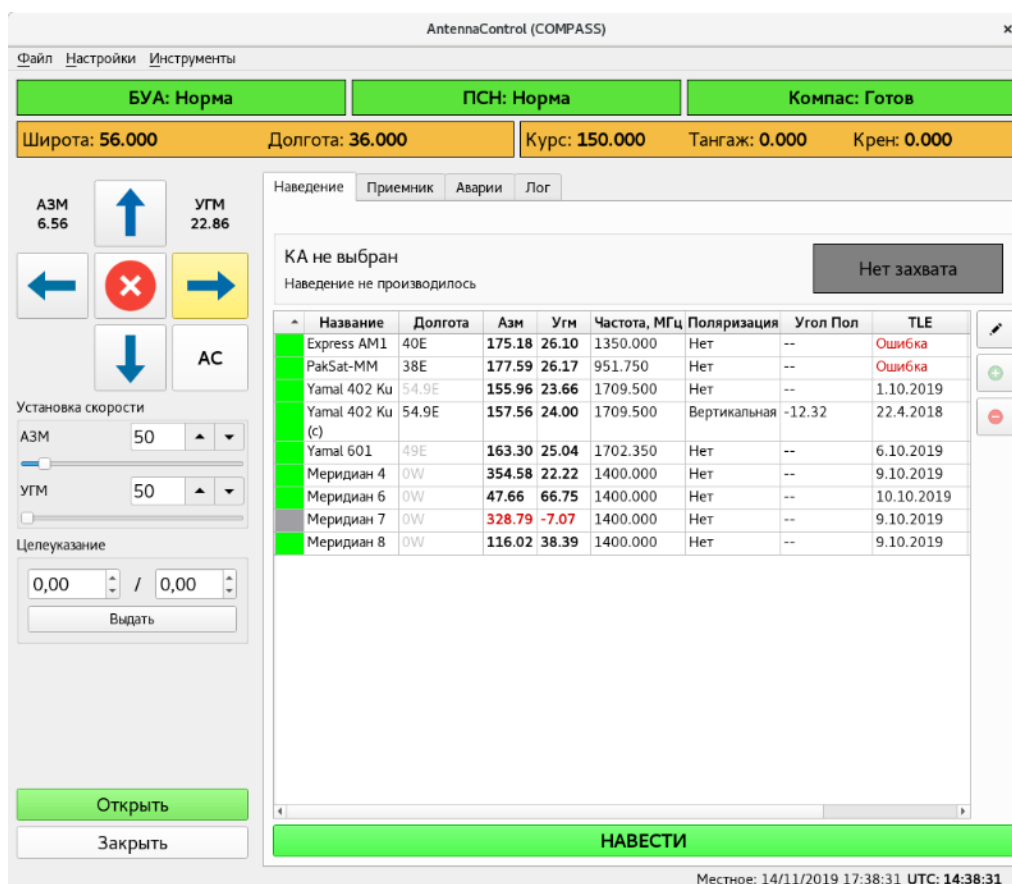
AntennaControl (COMPASS)

Файл Настройки Инструменты

БУА: Норма
ПСН: Норма
Компас: Готов

Широта: 56.000 Долгота: 36.000
Курс: 150.000 Тангаж: 0.000 Крен: 0.000

АЗМ
6.56

УГМ
22.86

АС

Установка скорости
АЗМ 50
УГМ 50

Целеуказание
0,00 / 0,00
Выдать

Открыть
Закрыть

Наведение Приемник Аварии Лог

КА не выбран
Наведение не производилось

Нет захвата

| | Название | Долгота | Азм | Угм | Частота, МГц | Поляризация | Угол Пол | TLE |
|---|---|---|---|---|---|---|---|---|
| | Express AM1 | 40E | 175.18 | 26.10 | 1350.000 | Нет | -- | Ошибка |
| | PakSat-MM | 38E | 177.59 | 26.17 | 951.750 | Нет | -- | Ошибка |
| | Yamal 402 Ku | 54.9E | 155.96 | 23.66 | 1709.500 | Нет | -- | 1.10.2019 |
| | Yamal 402 Ku (c) | 54.9E | 157.56 | 24.00 | 1709.500 | Вертикальная | -12.32 | 22.4.2018 |
| | Yamal 601 | 49E | 163.30 | 25.04 | 1702.350 | Нет | -- | 6.10.2019 |
| | Меридиан 4 | 0W | 354.58 | 22.22 | 1400.000 | Нет | -- | 9.10.2019 |
| | Меридиан 6 | 0W | 47.66 | 66.75 | 1400.000 | Нет | -- | 10.10.2019 |
| | Меридиан 7 | 0W | 328.79 | -7.07 | 1400.000 | Нет | -- | 9.10.2019 |
| | Меридиан 8 | 0W | 116.02 | 38.39 | 1400.000 | Нет | -- | 9.10.2019 |

НАВЕСТИ

Местное: 14/11/2019 17:38:31 UTC: 14:38:31